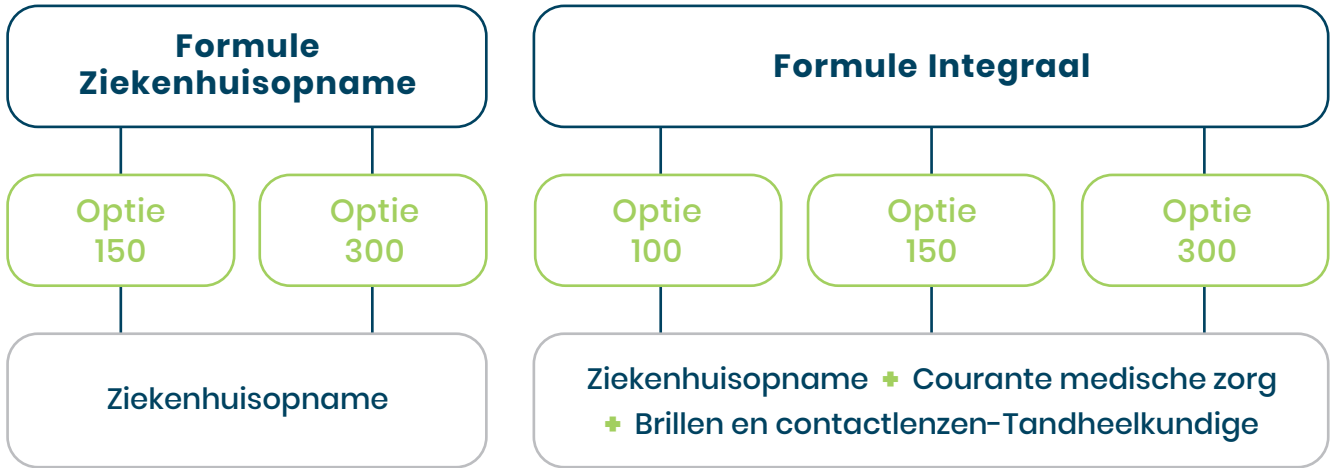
Formule Ziekenhuisopname

Optie 150

Optie 300

Ziekenhuisopname

Formule Integraal

Optie 100

Optie 150

Optie 300

Ziekenhuisopname + Courante medische zorg + Brillen en contactlenzen-Tandheelkundige